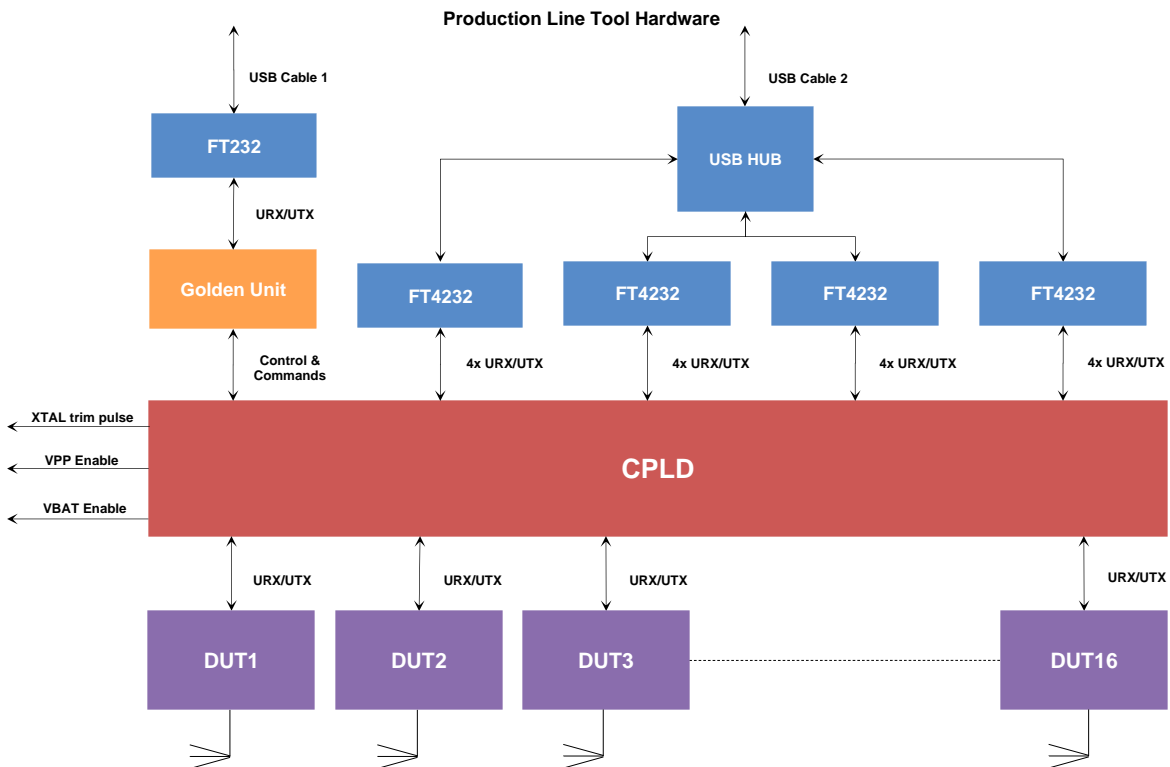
Production Line Tool Hardware

USB Cable 1

FT232

URX/UTX

Golden Unit

USB Cable 2

USB HUB

FT4232

FT4232

FT4232

FT4232

Control & Commands

4x URX/UTX

4x URX/UTX

4x URX/UTX

4x URX/UTX

XTAL trim pulse

VPP Enable

VBAT Enable

CPLD

URX/UTX

URX/UTX

URX/UTX

URX/UTX

DUT1

DUT2

DUT3

DUT16